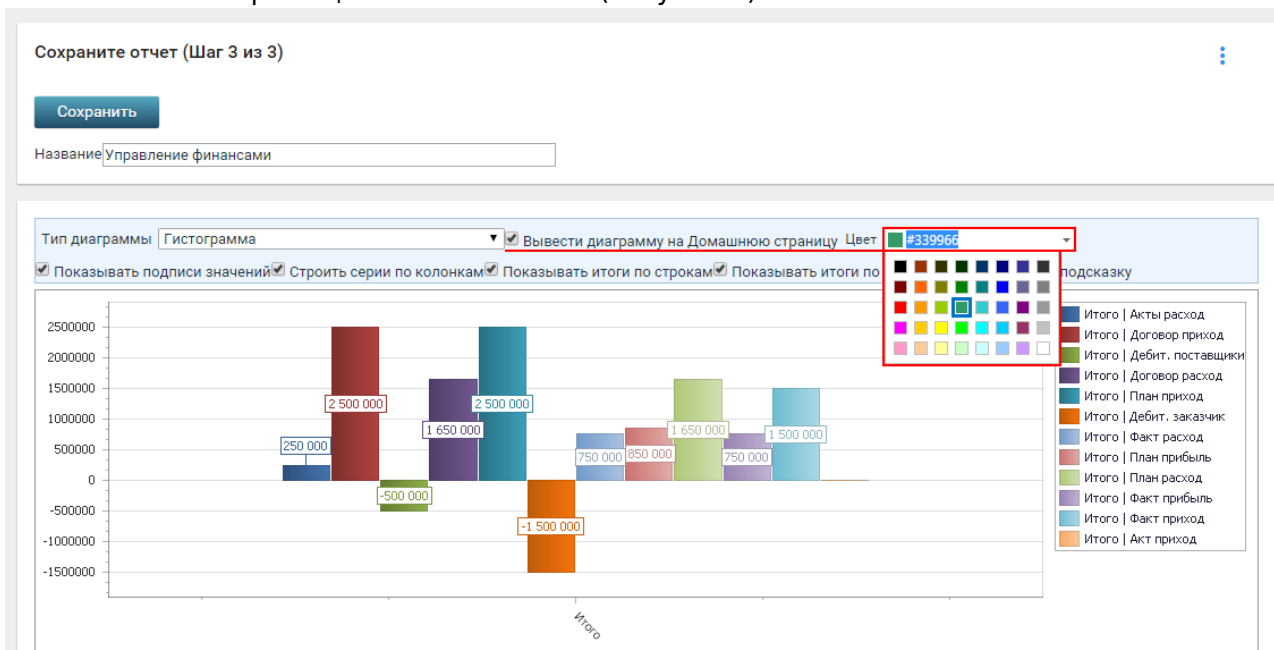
Сохраните отчет (Шаг 3 из 3)

Сохранить

Название Управление финансами

Тип диаграммы Гистограмма ▾ Вывести диаграмму на Домашнюю страницу Цвет #339966

Показывать подписи значений Строить серии по колонкам Показывать итоги по строкам Показывать итоги по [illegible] подсказку

2500000
2000000
1500000
1000000
500000
0
-500000
-1000000
-1500000

250 000
2 500 000
-500 000
1 650 000
2 500 000
-1 500 000
750 000
850 000
1 650 000
750 000
1 500 000

Итого

Итого | Акты расход
Итого | Договор приход
Итого | Дебит. поставщики
Итого | Договор расход
Итого | План приход
Итого | Дебит. заказчик
Итого | Факт расход
Итого | План прибыль
Итого | План расход
Итого | Факт прибыль
Итого | Факт приход
Итого | Акт приход